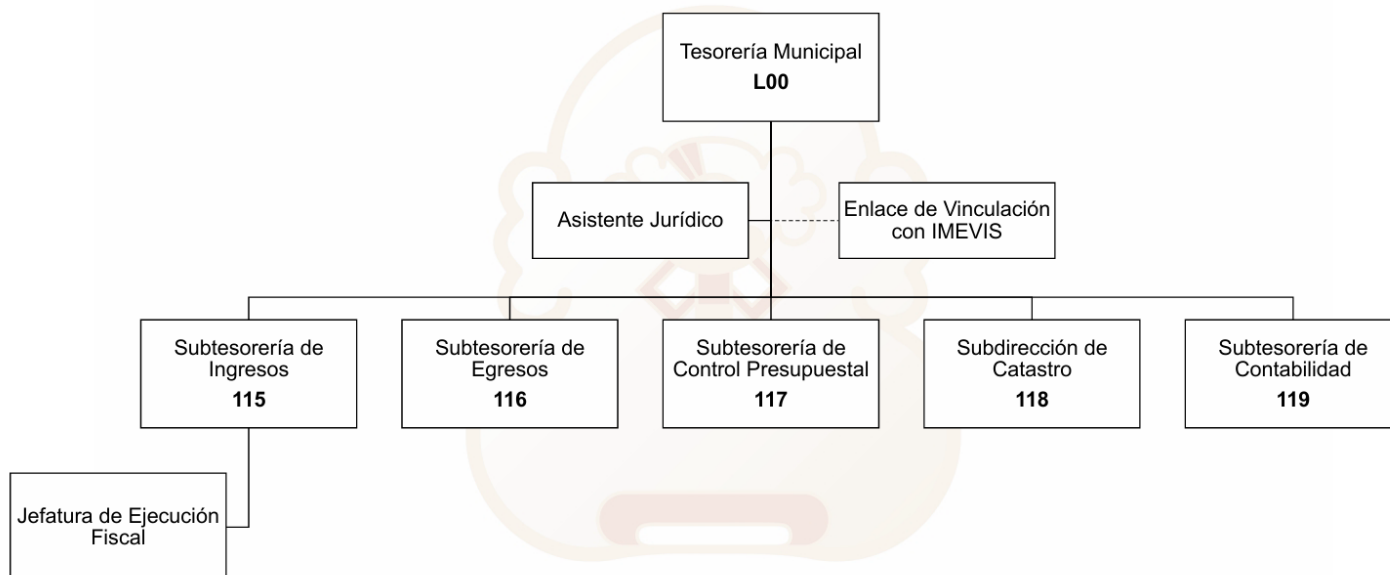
Tesorería Municipal
L00

Asistente Jurídico

Enlace de Vinculación con IMEVIS

Subtesorería de Ingresos
115

Subtesorería de Egresos
116

Subtesorería de Control Presupuestal
117

Subdirección de Catastro
118

Subtesorería de Contabilidad
119

Jefatura de Ejecución Fiscal